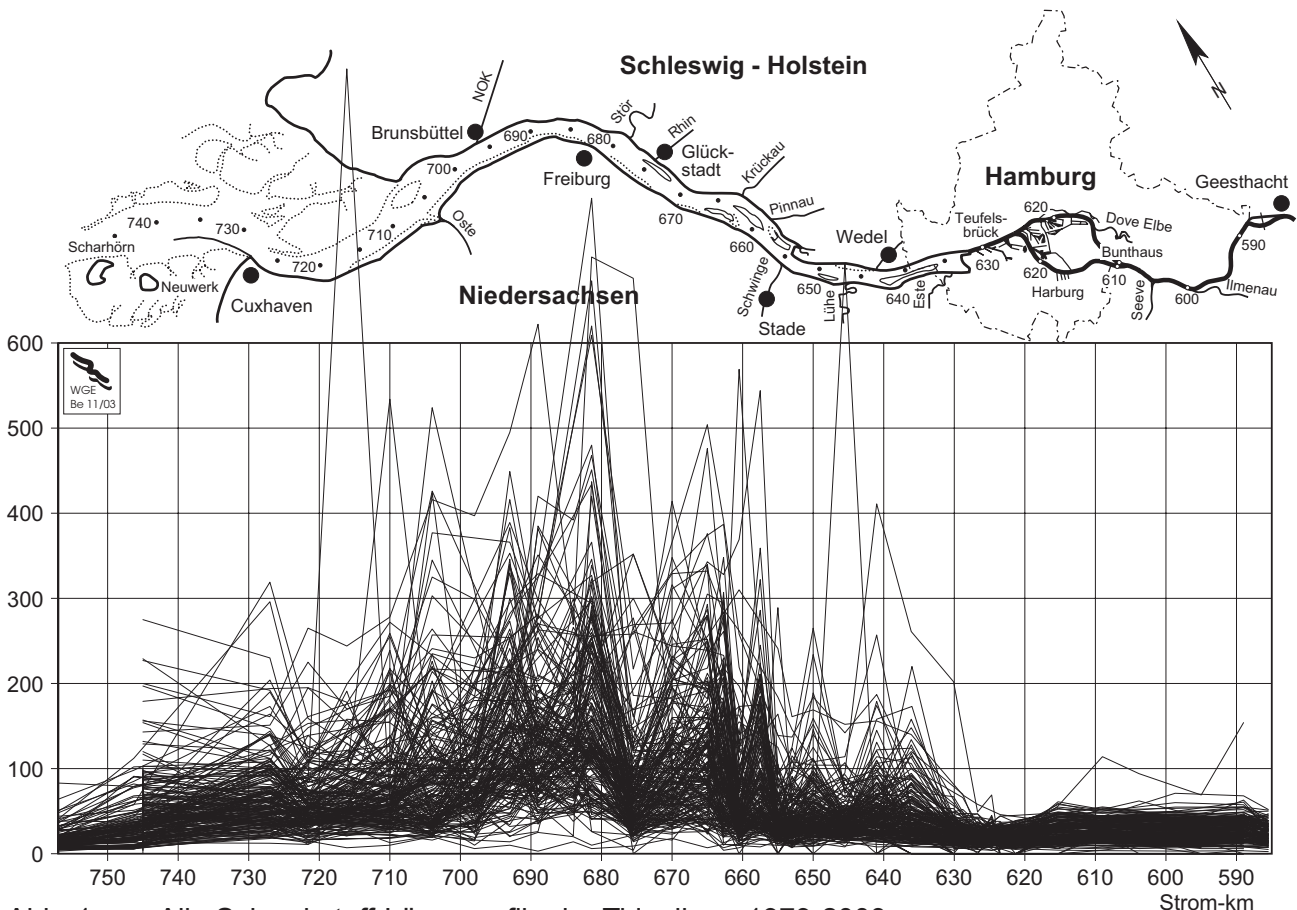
Schleswig - Holstein

N

NOK

Brunsbüttel

690

680

Stör

Rhin

Glück-
stadt

Krückau

700

Freiburg

Hamburg

Geesthacht

740

730

Oste

710

670

Pinnau

620

Dove Elbe

Teufels-
brück

Scharhörn

Neuwerk

720

Cuxhaven

660

Wedel

630

620

Bunthaus

590

Niedersachsen

Schwinge

Stade

650

Lühe

640

Este

Harburg

610

Seeve

600

Ilmenau

WGE
Be 11/03

600
500
400
300
200
100
0

750 740 730 720 710 700 690 680 670 660 650 640 630 620 610 600 590

Strom-km

Abb. 1 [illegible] Alle Schwebstoffsäulenprofile der Tideelbe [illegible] 1978-2003 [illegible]